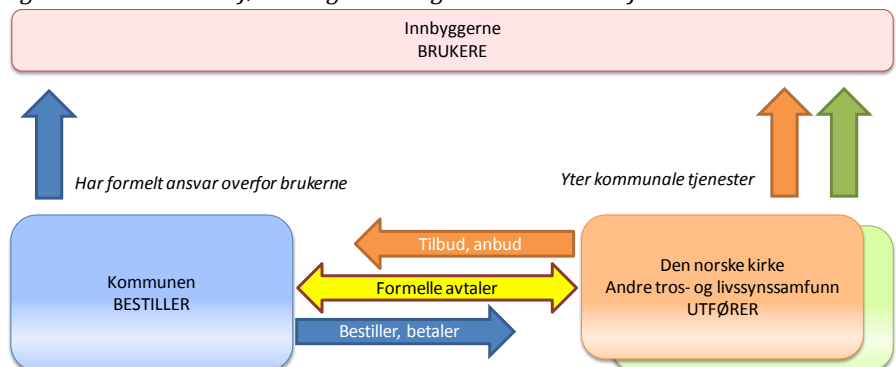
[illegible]

Innbyggerne
BRUKERE

Har formelt ansvar overfor brukerne

Yter kommunale tjenester

Tilbud, anbud

Kommunen
BESTILLER

Formelle avtaler

Den norske kirke
Andre tros- og livssynssamfunn
UTFØRER

Bestiller, betaler